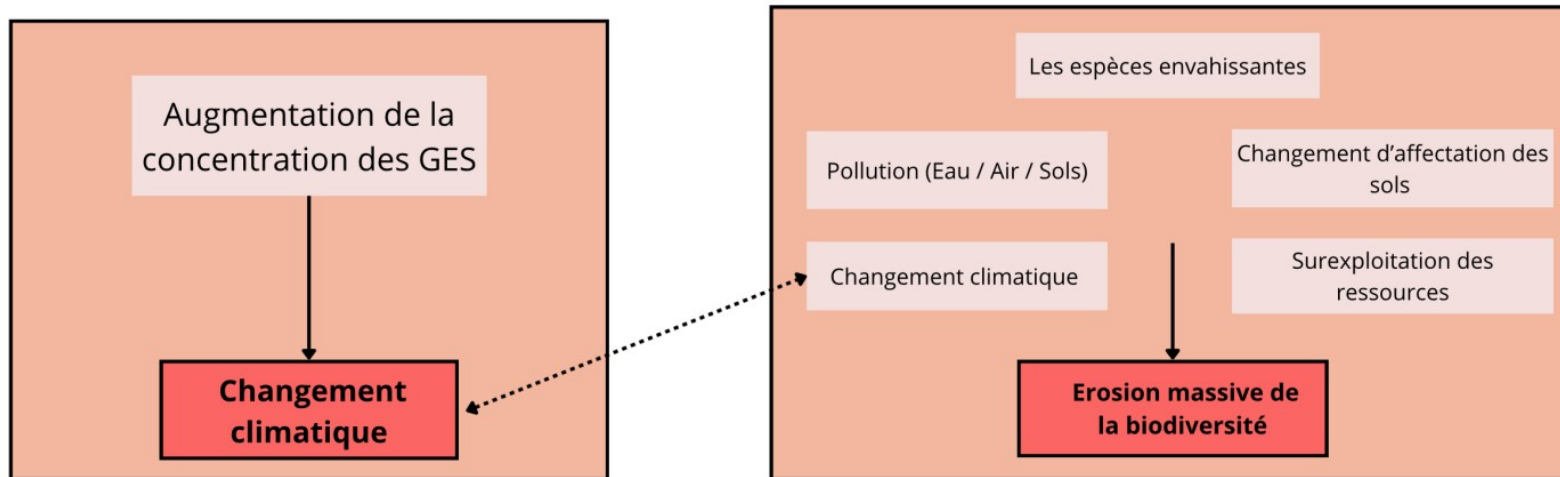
Augmentation de la concentration des GES

Changement climatique

Les espèces envahissantes

Pollution (Eau / Air / Sols)

Changement d'affectation des sols

Changement climatique

Surexploitation des ressources

Erosion massive de la biodiversité